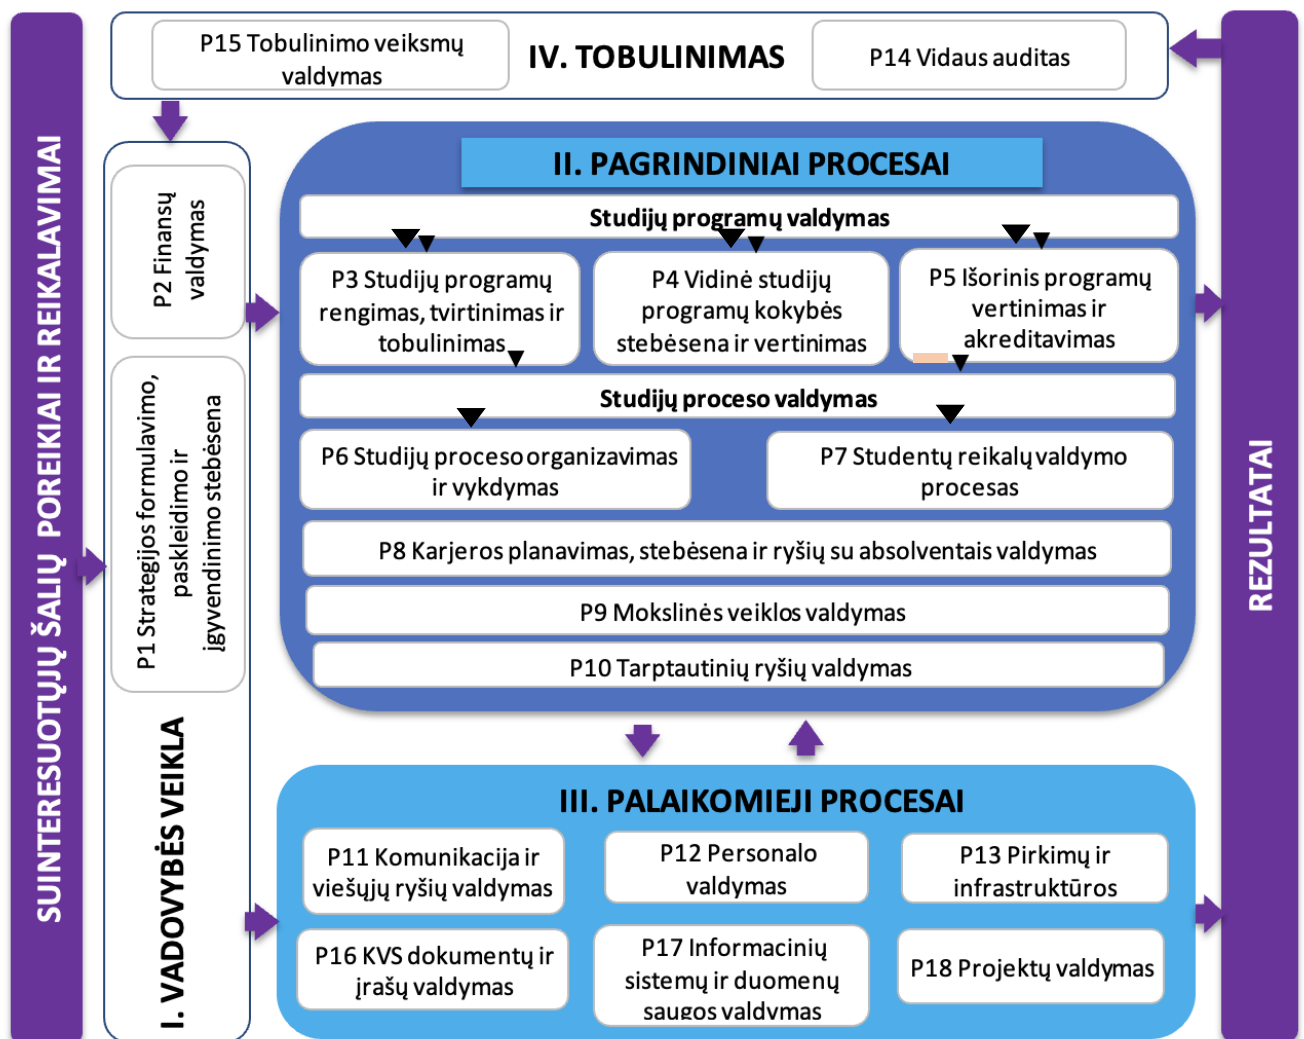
SUINTERESUOTŲJŲ ŠALIŲ POREIKIAI IR REIKALAVIMAI

P15 Tobulinimo veiksmų valdymas

IV. TOBULINIMAS

P14 Vidaus auditas

P2 Finansų valdymas

P1 Strategijos formulavimo, paskleidimo ir įgyvendinimo stebėsena

I. VADOVYBĖS VEIKLA

II. PAGRINDINIAI PROCESAI

Studijų programų valdymas

P3 Studijų programų rengimas, tvirtinimas ir tobulinimas

P4 Vidinė studijų programų kokybės stebėsena ir vertinimas

P5 Išorinis programų vertinimas ir akreditavimas

Studijų proceso valdymas

P6 Studijų proceso organizavimas ir vykdymas

P7 Studentų reikalų valdymo procesas

P8 Karjeros planavimas, stebėsena ir ryšių su absolventais valdymas

P9 Mokslinės veiklos valdymas

P10 Tarptautinių ryšių valdymas

III. PALAIKOMIEJI PROCESAI

P11 Komunikacija ir viešųjų ryšių valdymas

P12 Personalo valdymas

P13 Pirkimų ir infrastruktūros

P16 KVS dokumentų ir įrašų valdymas

P17 Informacinių sistemų ir duomenų saugos valdymas

P18 Projektų valdymas

REZULTATAI